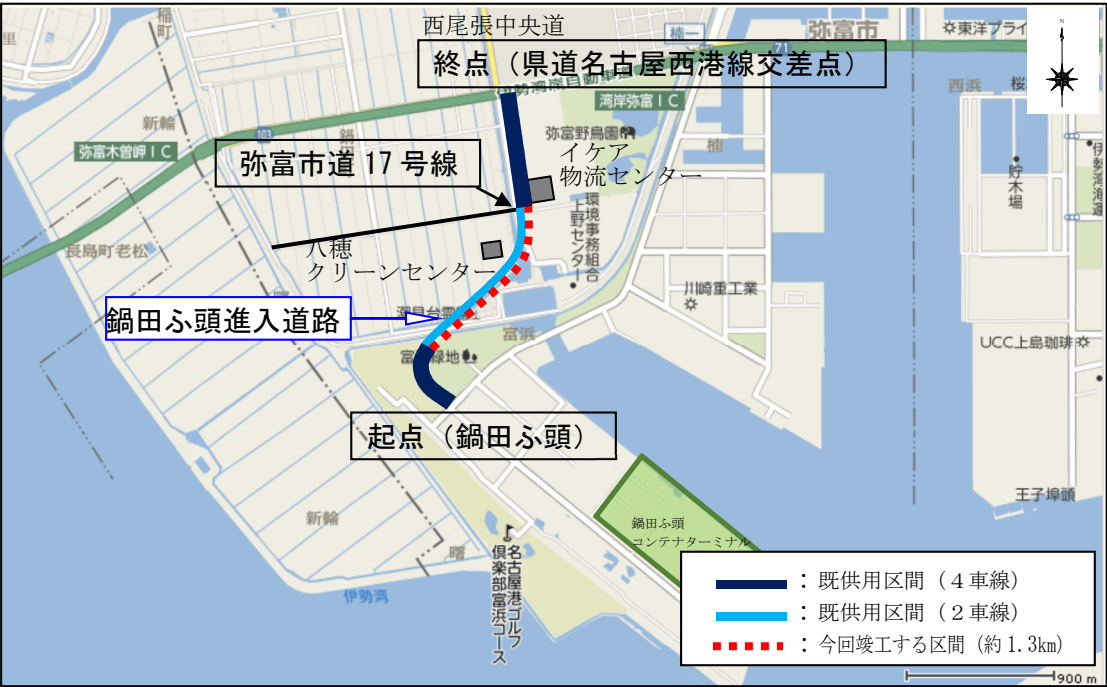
西尾張中央道
終点（県道名古屋西港線交差点）
弥富市
東洋プライ
稲町
新輪
弥富木曽岬ＩＣ
湾岸弥富ＩＣ
弥富野鳥園
イケア
物流センター
弥富市道 17 号線
環境事務組合
上野センター
八穂
クリーンセンター
長島町老松
鍋田ふ頭進入道路
富浜
富浜緑地
川崎重工業
西浜
桜
貯木場
伊勢湾
UCC上島珈琲
起点（鍋田ふ頭）
新輪
名古屋港ゴルフ倶楽部富浜コース
鍋田ふ頭
コンテナターミナル
王子埠頭
伊勢湾
：既供用区間（４車線）
：既供用区間（２車線）
：今回竣工する区間（約 1.3km）
900 m